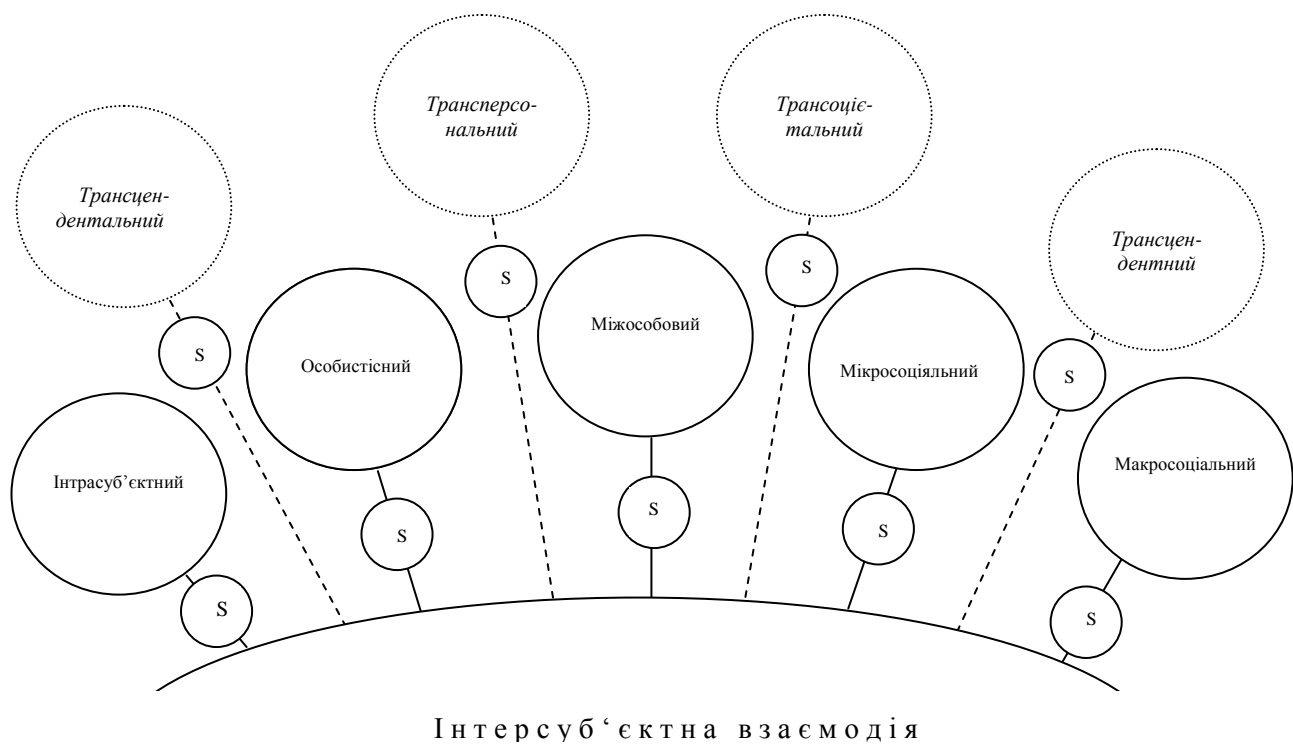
Транспер­сональний

Трансоціє­тальний

Трансцен­дентальний

Трансцен­дентний

S

S

S

S

Особистісний

Міжособовий

Мікросоціяльний

Інтрасуб'єктний

Макросоціальний

S

S

S

S

S

Інтерсуб'єктна взаємодія